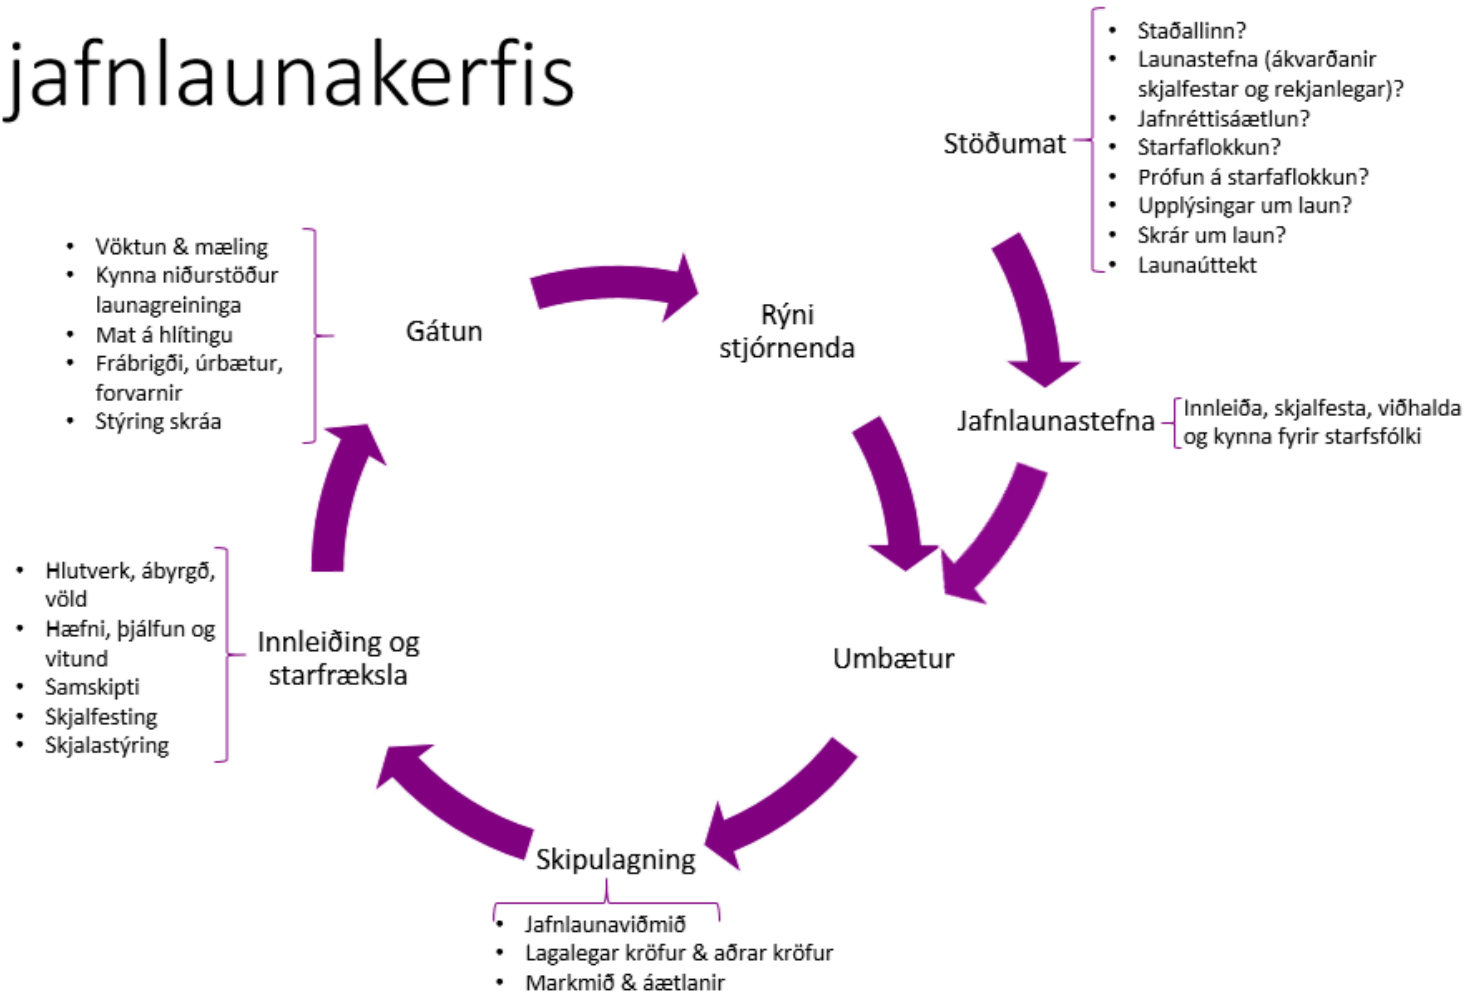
jafnlaunakerfis

Stöðumat
- Staðallinn?
- Launastefna (ákvarðanir skjalfestar og rekjanlegar)?
- Jafnréttisáætlun?
- Starfaflokkun?
- Prófun á starfaflokkun?
- Upplýsingar um laun?
- Skrár um laun?
- Launaúttekt

Jafnlaunastefna
Innleiða, skjalfesta, viðhalda og kynna fyrir starfsfólki

Umbætur

Skipulagning
- Jafnlaunaviðmið
- Lagalegar kröfur & aðrar kröfur
- Markmið & áætlanir

Innleiðing og starfræksla
- Hlutverk, ábyrgð, völd
- Hæfni, þjálfun og vitund
- Samskipti
- Skjalfesting
- Skjalastýring

Gátun
- Vöktun & mæling
- Kynna niðurstöður launagreininga
- Mat á hlítingu
- Frábrigði, úrbætur, forvarnir
- Stýring skráa

Rýni stjórnenda